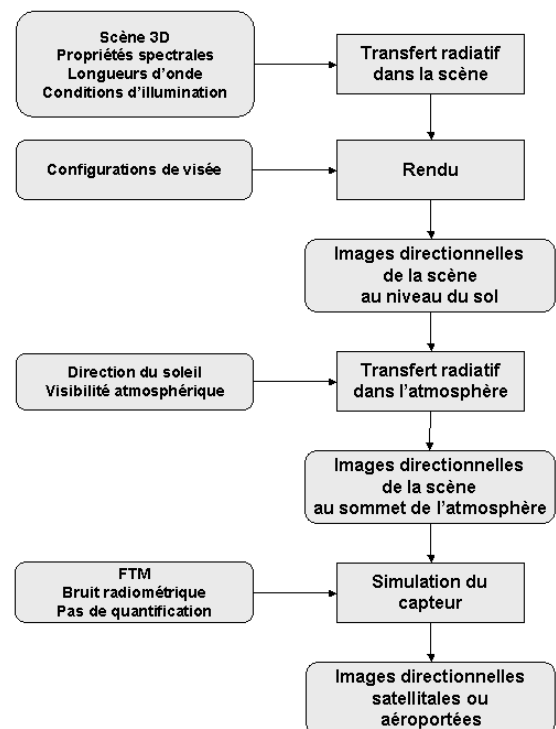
Scène 3D
Propriétés spectrales
Longueurs d'onde
Conditions d'illumination

Transfert radiatif dans la scène

Configurations de visée

Rendu

Images directionnelles de la scène au niveau du sol

Direction du soleil
Visibilité atmosphérique

Transfert radiatif dans l'atmosphère

Images directionnelles de la scène au sommet de l'atmosphère

FTM
Bruit radiométrique
Pas de quantification

Simulation du capteur

Images directionnelles satellitales ou aéroportées